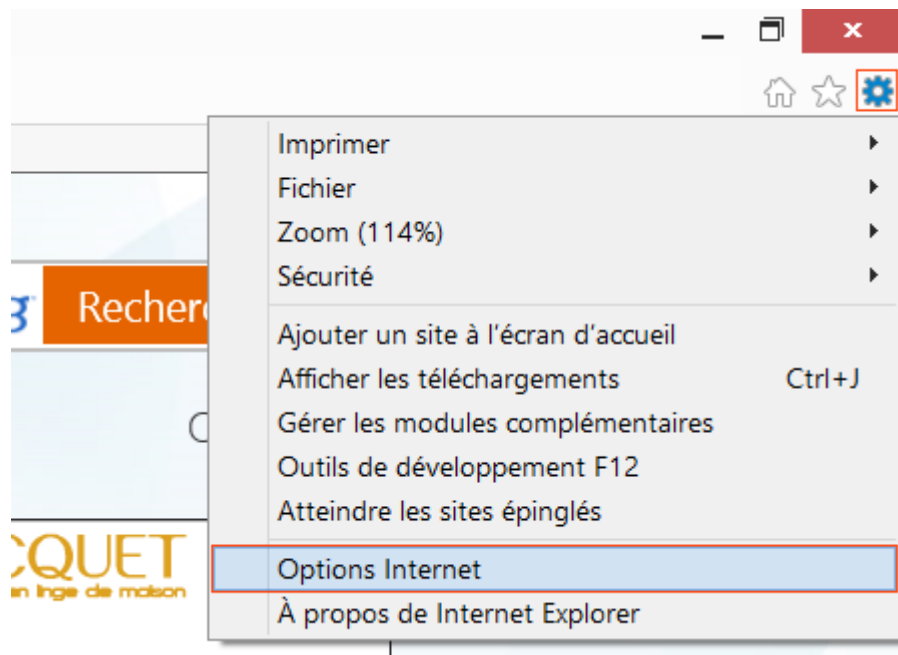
Imprimer
Fichier
Zoom (114%)
Sécurité
Ajouter un site à l'écran d'accueil
Afficher les téléchargements Ctrl+J
Gérer les modules complémentaires
Outils de développement F12
Atteindre les sites épinglés
Options Internet
À propos de Internet Explorer

Recherc
CQUET
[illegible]